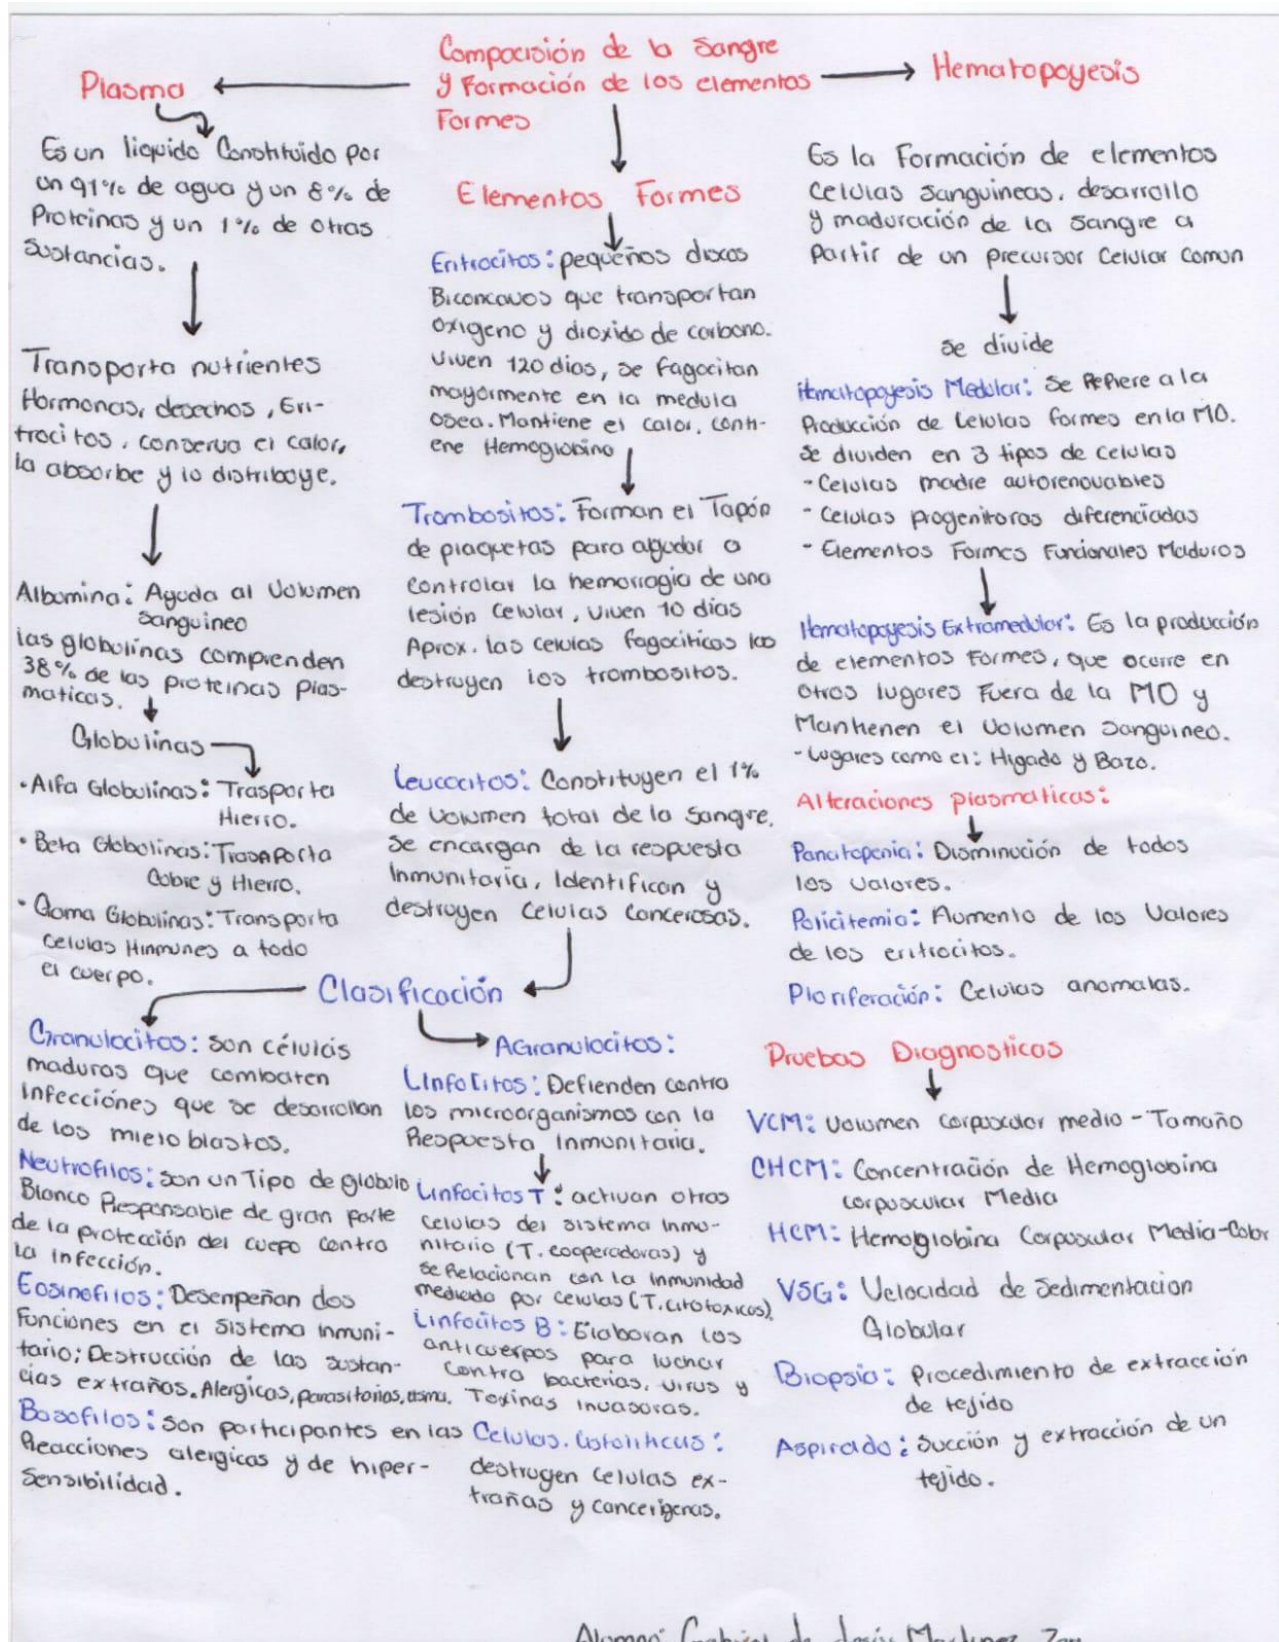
Composición de la Sangre y Formación de los elementos Formes

Plasma

Hematopoyesis

Es un liquido Constituido por un 91% de agua y un 8% de Proteinas y un 1% de otras Sustancias.

Transporta nutrientes Hormonas, desechos, Eritrocitos, conserva el calor, la absorbe y lo distribuye.

Albumina: Ayuda al Volumen sanguineo
las globulinas comprenden 38% de las proteinas plasmaticas.

Globulinas

· Alfa Globulinas: Trasporta Hierro.
· Beta Globulinas: Trasporta Cobre y Hierro.
· Gama Globulinas: Transporta celulas Hinmunes a todo el cuerpo.

Elementos Formes

Eritrocitos: pequeños discos Biconcavos que transportan oxigeno y dioxido de carbono. Viven 120 dias, se fagocitan mayormente en la medula osea. Mantiene el calor, contiene Hemoglobina

Trombositos: Forman el Tapón de plaquetas para ayudar a controlar la hemorragia de una lesión Celular, viven 10 días Aprox. las celulas fagociticas los destruyen los trombositos.

Leucocitos: Constituyen el 1% de Volumen total de la Sangre, se encargan de la respuesta Inmunitaria, Identifican y destruyen Celulas Cancerosas.

Es la Formación de elementos Celulas Sanguineas, desarrollo y maduración de la Sangre a Partir de un precursor Celular Comun

se divide

Hematopoyesis Medular: Se Refiere a la Producción de Celulas formes en la MO. Se dividen en 3 tipos de celulas
- Celulas madre autorenovables
- Celulas progenitoras diferenciadas
- Elementos Formes Funcionales Maduros

Hematopoyesis Extramedular: Es la producción de elementos Formes, que ocurre en otros lugares Fuera de la MO y Mantienen el Volumen Sanguineo.
- Lugares como el: Higado y Bazo.

Alteraciones plasmaticas:

Pancitopenia: Disminución de todos los Valores.
Policitemia: Aumento de los Valores de los eritrocitos.
Proliferación: Celulas anomalas.

Clasificación

Granulocitos: son células maduras que combaten infecciónes que se desarrollan de los mieloblastos.

Neutrofilos: son un Tipo de globulo Blanco Responsable de gran parte de la protección del cuerpo contra la infección.

Eosinofilos: Desempeñan dos Funciones en el Sistema Inmunitario; Destrucción de las sustancias extraños. Alergicas, parasitorias, asma.

Basofilos: Son participantes en las Reacciones alergicas y de hiper-Sensibilidad.

Agranulocitos:

Linfocitos: Defienden contra los microorganismos con la Respuesta Inmunitaria.

Linfocitos T: activan otras celulas del sistema Inmunitario (T. cooperadoras) y se Relacionan con la Inmunidad mediada por celulas (T. citotoxicas)

Linfocitos B: Elaboran los anticuerpos para luchar contra bacterias, virus y Toxinas invasoras.

Celulas Citoliticas: destruyen Celulas extrañas y cancerigenas.

Pruebas Diagnosticos

VCM: Volumen corpuscular medio - Tamaño
CHCM: Concentración de Hemoglobina corpuscular Media
HCM: Hemoglobina Corpuscular Media-Color
VSG: Velocidad de Sedimentacion Globular
Biopsia: Procedimiento de extracción de tejido
Aspirado: Succión y extracción de un tejido.

Alumna: Gabriela de Jesús Martínez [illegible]